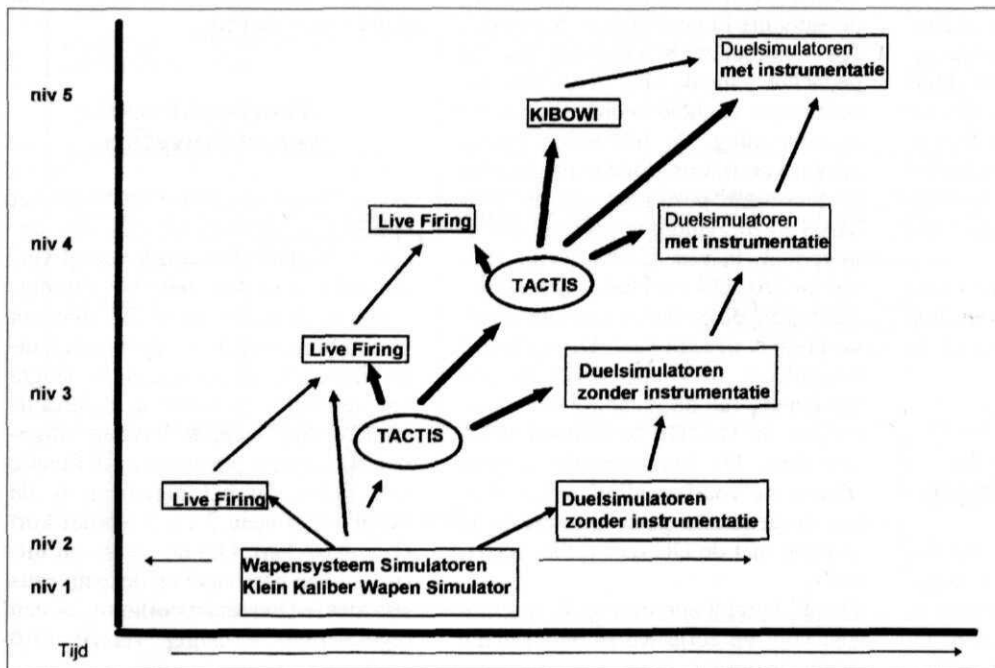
niv 5

niv 4

niv 3

niv 2

niv 1

Tijd

Duelsimulatoren met instrumentatie

KIBOWI

Live Firing

Duelsimulatoren met instrumentatie

TACTIS

Live Firing

Duelsimulatoren zonder instrumentatie

TACTIS

Live Firing

Duelsimulatoren zonder instrumentatie

Wapensysteem Simulatoren
Klein Kaliber Wapen Simulator